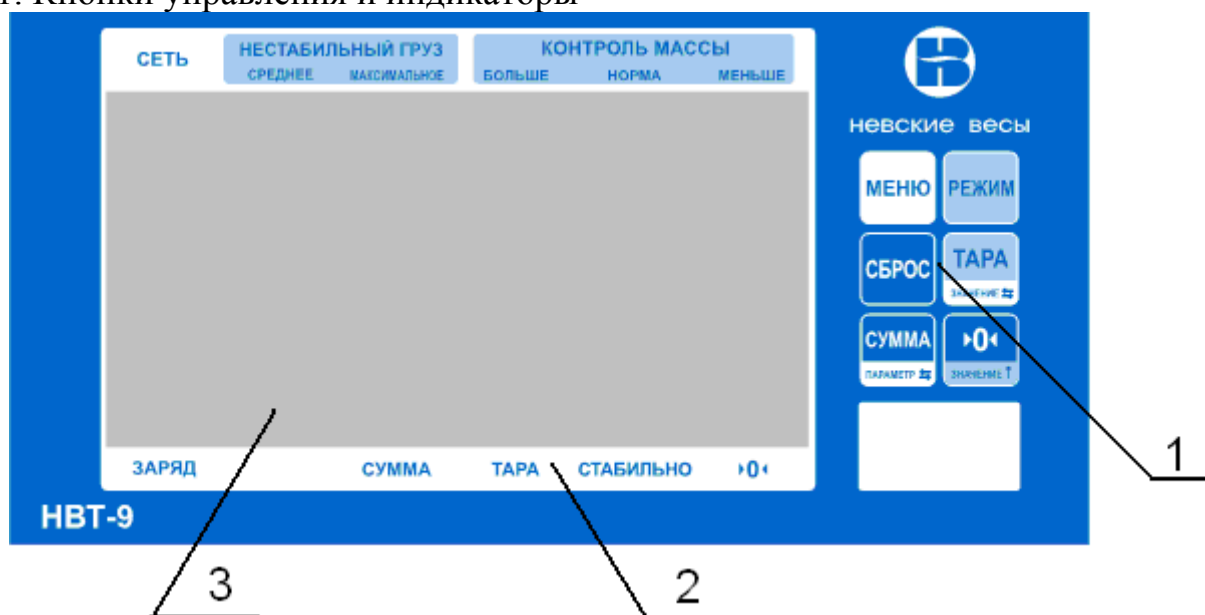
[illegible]. Кнопки управления и индикаторы

СЕТЬ
НЕСТАБИЛЬНЫЙ ГРУЗ
СРЕДНЕЕ МАКСИМАЛЬНОЕ
КОНТРОЛЬ МАССЫ
БОЛЬШЕ НОРМА МЕНЬШЕ

невские весы

МЕНЮ
РЕЖИМ
СБРОС
ТАРА
ЗНАЧЕНИЕ ⇆
СУММА
ПАРАМЕТР ⇆
›0‹
ЗНАЧЕНИЕ ↑

ЗАРЯД СУММА ТАРА СТАБИЛЬНО ›0‹

НВТ-9

1
3
2